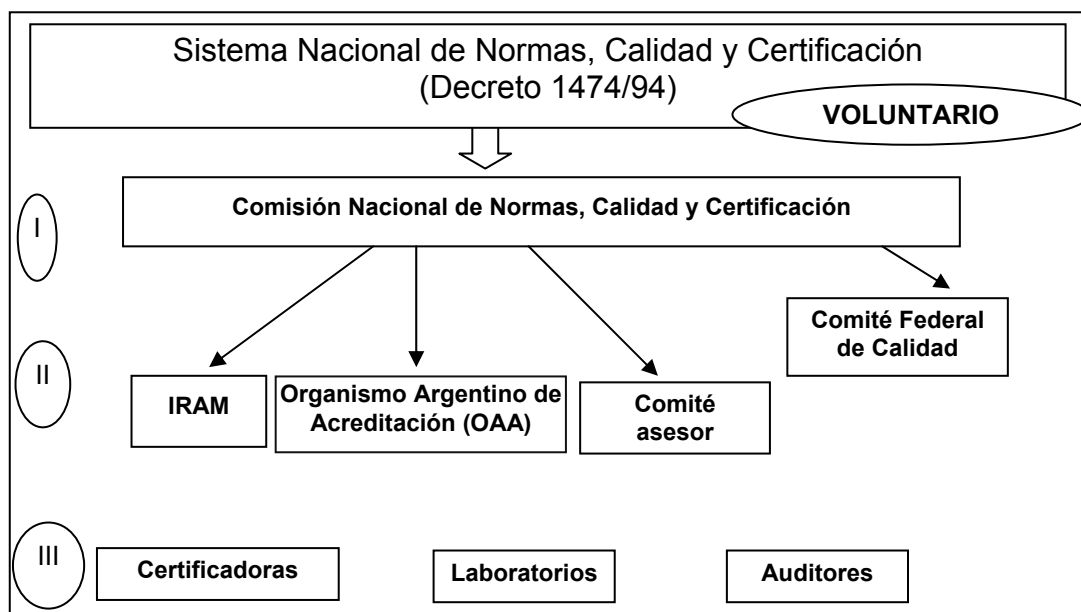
Sistema Nacional de Normas, Calidad y Certificación
(Decreto 1474/94)

VOLUNTARIO

I

Comisión Nacional de Normas, Calidad y Certificación

II

Comité Federal de Calidad

IRAM

Organismo Argentino de Acreditación (OAA)

Comité asesor

III

Certificadoras

Laboratorios

Auditores